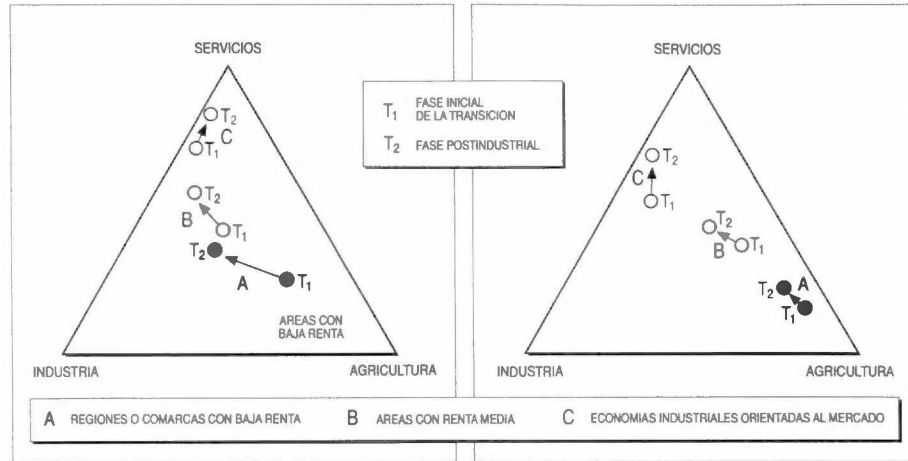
SERVICIOS

$T_2$
C
$T_1$

$T_2$
B
$T_1$
$T_2$
A
$T_1$

AREAS CON BAJA RENTA

INDUSTRIA

AGRICULTURA

$T_1$ FASE INICIAL DE LA TRANSICION

$T_2$ FASE POSTINDUSTRIAL

SERVICIOS

$T_2$
C
$T_1$

$T_2$
B
$T_1$

$T_2$
A
$T_1$

INDUSTRIA

AGRICULTURA

A REGIONES O COMARCAS CON BAJA RENTA B AREAS CON RENTA MEDIA C ECONOMIAS INDUSTRIALES ORIENTADAS AL MERCADO